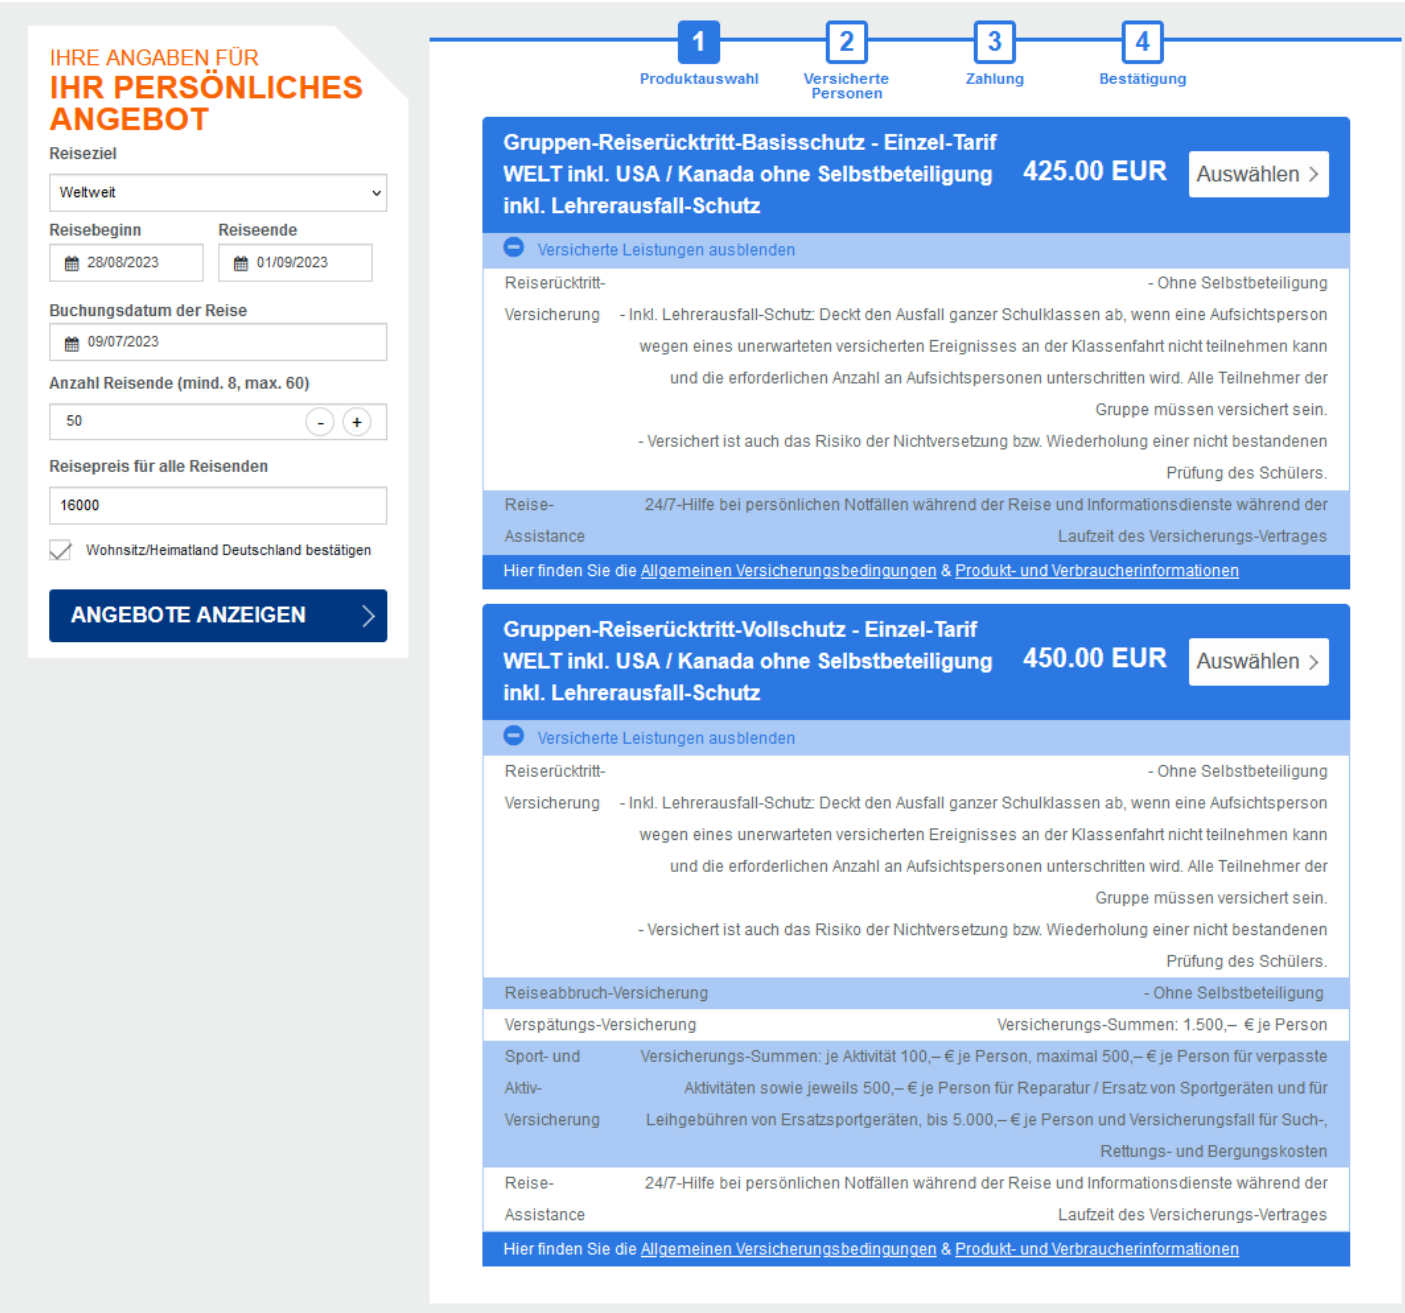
IHRE ANGABEN FÜR
IHR PERSÖNLICHES ANGEBOT

Reiseziel
Weltweit

Reisebeginn
28/08/2023

Reiseende
01/09/2023

Buchungsdatum der Reise
09/07/2023

Anzahl Reisende (mind. 8, max. 60)
50
-
+

Reisepreis für alle Reisenden
16000

Wohnsitz/Heimatland Deutschland bestätigen

ANGEBOTE ANZEIGEN

1 Produktauswahl
2 Versicherte Personen
3 Zahlung
4 Bestätigung

Gruppen-Reiserücktritt-Basisschutz - Einzel-Tarif WELT inkl. USA / Kanada ohne Selbstbeteiligung inkl. Lehrerausfall-Schutz
425.00 EUR
Auswählen

Versicherte Leistungen ausblenden

| | |
|---|---|
| Reiserücktritt-Versicherung | - Ohne Selbstbeteiligung - Inkl. Lehrerausfall-Schutz: Deckt den Ausfall ganzer Schulklassen ab, wenn eine Aufsichtsperson wegen eines unerwarteten versicherten Ereignisses an der Klassenfahrt nicht teilnehmen kann und die erforderlichen Anzahl an Aufsichtspersonen unterschritten wird. Alle Teilnehmer der Gruppe müssen versichert sein. - Versichert ist auch das Risiko der Nichtversetzung bzw. Wiederholung einer nicht bestandenen Prüfung des Schülers. |
| Reise-Assistance | 24/7-Hilfe bei persönlichen Notfällen während der Reise und Informationsdienste während der Laufzeit des Versicherungs-Vertrages |

Hier finden Sie die Allgemeinen Versicherungsbedingungen & Produkt- und Verbraucherinformationen

Gruppen-Reiserücktritt-Vollschutz - Einzel-Tarif WELT inkl. USA / Kanada ohne Selbstbeteiligung inkl. Lehrerausfall-Schutz
450.00 EUR
Auswählen

Versicherte Leistungen ausblenden

| | |
|---|---|
| Reiserücktritt-Versicherung | - Ohne Selbstbeteiligung - Inkl. Lehrerausfall-Schutz: Deckt den Ausfall ganzer Schulklassen ab, wenn eine Aufsichtsperson wegen eines unerwarteten versicherten Ereignisses an der Klassenfahrt nicht teilnehmen kann und die erforderlichen Anzahl an Aufsichtspersonen unterschritten wird. Alle Teilnehmer der Gruppe müssen versichert sein. - Versichert ist auch das Risiko der Nichtversetzung bzw. Wiederholung einer nicht bestandenen Prüfung des Schülers. |
| Reiseabbruch-Versicherung | - Ohne Selbstbeteiligung |
| Verspätungs-Versicherung | Versicherungs-Summen: 1.500,– € je Person |
| Sport- und Aktiv-Versicherung | Versicherungs-Summen: je Aktivität 100,– € je Person, maximal 500,– € je Person für verpasste Aktivitäten sowie jeweils 500,– € je Person für Reparatur / Ersatz von Sportgeräten und für Leihgebühren von Ersatzsportgeräten, bis 5.000,– € je Person und Versicherungsfall für Such-, Rettungs- und Bergungskosten |
| Reise-Assistance | 24/7-Hilfe bei persönlichen Notfällen während der Reise und Informationsdienste während der Laufzeit des Versicherungs-Vertrages |

Hier finden Sie die Allgemeinen Versicherungsbedingungen & Produkt- und Verbraucherinformationen